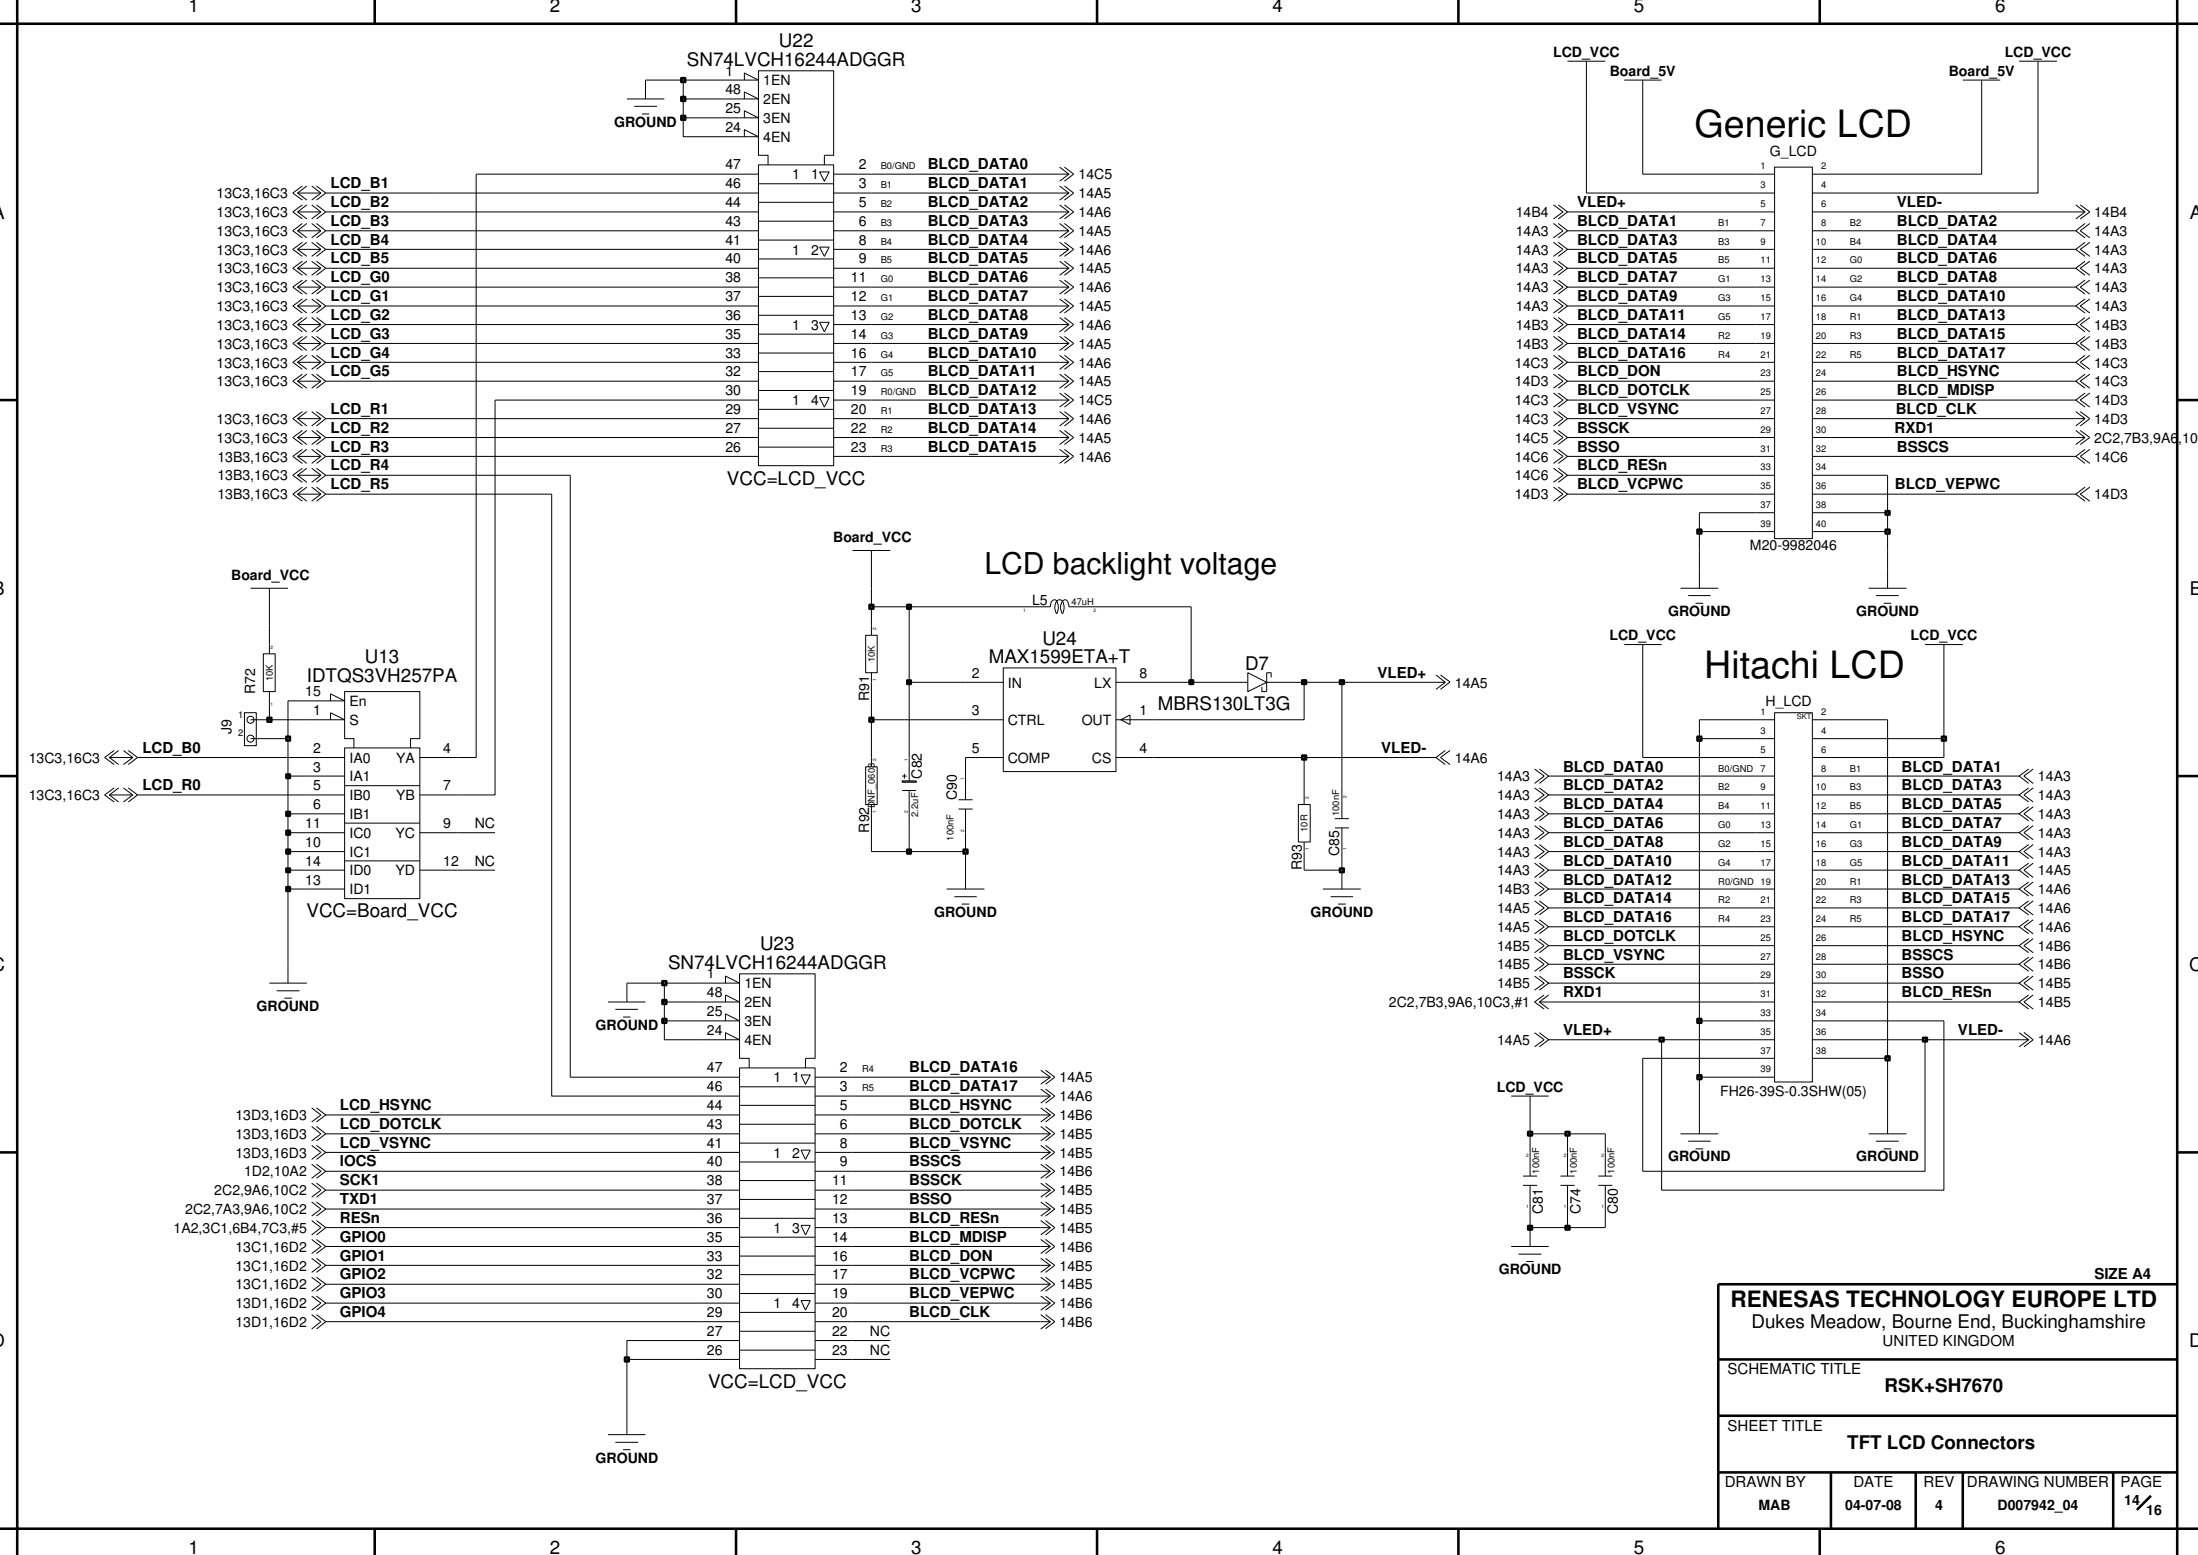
1 2 3 4 5 6

U22
SN74LVCH16244ADGGR
1 1EN
48 2EN
25 3EN
24 4EN
GROUND
47 2 B0/GND BLCD_DATA0 14C5
13C3,16C3 LCD_B1 46 1 1 3 B1 BLCD_DATA1 14A5
13C3,16C3 LCD_B2 44 5 B2 BLCD_DATA2 14A6
13C3,16C3 LCD_B3 43 6 B3 BLCD_DATA3 14A5
13C3,16C3 LCD_B4 41 8 B4 BLCD_DATA4 14A6
13C3,16C3 LCD_B5 40 1 2 9 B5 BLCD_DATA5 14A5
13C3,16C3 LCD_G0 38 11 G0 BLCD_DATA6 14A6
13C3,16C3 LCD_G1 37 12 G1 BLCD_DATA7 14A5
13C3,16C3 LCD_G2 36 13 G2 BLCD_DATA8 14A6
13C3,16C3 LCD_G3 35 1 3 14 G3 BLCD_DATA9 14A5
13C3,16C3 LCD_G4 33 16 G4 BLCD_DATA10 14A6
13C3,16C3 LCD_G5 32 17 G5 BLCD_DATA11 14A5
30 19 R0/GND BLCD_DATA12 14C5
13C3,16C3 LCD_R1 29 1 4 20 R1 BLCD_DATA13 14A6
13C3,16C3 LCD_R2 27 22 R2 BLCD_DATA14 14A5
13B3,16C3 LCD_R3 26 23 R3 BLCD_DATA15 14A6
13B3,16C3 LCD_R4
13B3,16C3 LCD_R5
VCC=LCD_VCC

LCD_VCC Board_5V Board_5V LCD_VCC
Generic LCD
G_LCD
VLED+ VLED-
14B4 BLCD_DATA1 B1 7 8 B2 BLCD_DATA2 14B4
14A3 BLCD_DATA3 B3 9 10 B4 BLCD_DATA4 14A3
14A3 BLCD_DATA5 B5 11 12 G0 BLCD_DATA6 14A3
14A3 BLCD_DATA7 G1 13 14 G2 BLCD_DATA8 14A3
14A3 BLCD_DATA9 G3 15 16 G4 BLCD_DATA10 14A3
14A3 BLCD_DATA11 G5 17 18 R1 BLCD_DATA13 14B3
14B3 BLCD_DATA14 R2 19 20 R3 BLCD_DATA15 14B3
14B3 BLCD_DATA16 R4 21 22 R5 BLCD_DATA17 14C3
14C3 BLCD_DON 23 24 BLCD_HSYNC 14C3
14D3 BLCD_DOTCLK 25 26 BLCD_MDISP 14D3
14C3 BLCD_VSYNC 27 28 BLCD_CLK 14D3
14C3 BSSCK 29 30 RXD1 2C2,7B3,9A6,10
14C5 BSSO 31 32 BSSCS 14C6
14C6 BLCD_RESn 33 34
14C6 BLCD_VCPWC 35 36 BLCD_VEPWC 14D3
14D3
M20-9982046
GROUND GROUND

Board_VCC
LCD backlight voltage
L5 47uH
U24
MAX1599ETA+T
2 IN LX 8
D7
MBRS130LT3G
VLED+ 14A5
3 CTRL OUT 1
5 COMP CS 4
VLED- 14A6
R91 10K
R92
C82 2.2uF
C90 100nF
R93 10R
C85 100nF
GROUND GROUND

Board_VCC
R72 10K
U13
IDTQS3VH257PA
J9
15 En
1 S
13C3,16C3 LCD_B0 2 IA0 YA 4
3 IA1
13C3,16C3 LCD_R0 5 IB0 YB 7
6 IB1
11 IC0 YC 9 NC
10 IC1
14 ID0 YD 12 NC
13 ID1
VCC=Board_VCC
GROUND

LCD_VCC LCD_VCC
Hitachi LCD
H_LCD
14A3 BLCD_DATA0 B0/GND 7 8 B1 BLCD_DATA1 14A3
14A3 BLCD_DATA2 B2 9 10 B3 BLCD_DATA3 14A3
14A3 BLCD_DATA4 B4 11 12 B5 BLCD_DATA5 14A3
14A3 BLCD_DATA6 G0 13 14 G1 BLCD_DATA7 14A3
14A3 BLCD_DATA8 G2 15 16 G3 BLCD_DATA9 14A3
14A3 BLCD_DATA10 G4 17 18 G5 BLCD_DATA11 14A5
14B3 BLCD_DATA12 R0/GND 19 20 R1 BLCD_DATA13 14A6
14A5 BLCD_DATA14 R2 21 22 R3 BLCD_DATA15 14A6
14A5 BLCD_DATA16 R4 23 24 R5 BLCD_DATA17 14A6
14B5 BLCD_DOTCLK 25 26 BLCD_HSYNC 14B6
14B5 BLCD_VSYNC 27 28 BSSCS 14B6
14B5 BSSCK 29 30 BSSO 14B5
2C2,7B3,9A6,10C3,#1 RXD1 31 32 BLCD_RESn 14B5
14A5 VLED+ 35 36 VLED- 14A6
FH26-39S-0.3SHW(05)
GROUND GROUND

U23
SN74LVCH16244ADGGR
1 1EN
48 2EN
25 3EN
24 4EN
GROUND
47 2 R4 BLCD_DATA16 14A5
46 1 1 3 R5 BLCD_DATA17 14A6
13D3,16D3 LCD_HSYNC 44 5 BLCD_HSYNC 14B6
13D3,16D3 LCD_DOTCLK 43 6 BLCD_DOTCLK 14B5
13D3,16D3 LCD_VSYNC 41 8 BLCD_VSYNC 14B5
1D2,10A2 IOCS 40 1 2 9 BSSCS 14B6
2C2,9A6,10C2 SCK1 38 11 BSSCK 14B5
2C2,7A3,9A6,10C2 TXD1 37 12 BSSO 14B5
1A2,3C1,6B4,7C3,#5 RESn 36 1 3 13 BLCD_RESn 14B5
13C1,16D2 GPIO0 35 14 BLCD_MDISP 14B6
13C1,16D2 GPIO1 33 16 BLCD_DON 14B5
13C1,16D2 GPIO2 32 17 BLCD_VCPWC 14B5
13D1,16D2 GPIO3 30 19 BLCD_VEPWC 14B6
13D1,16D2 GPIO4 29 1 4 20 BLCD_CLK 14B6
27 22 NC
26 23 NC
VCC=LCD_VCC
GROUND

LCD_VCC
C81 100nF C74 100nF C80 100nF
GROUND

SIZE A4
RENESAS TECHNOLOGY EUROPE LTD
Dukes Meadow, Bourne End, Buckinghamshire
UNITED KINGDOM
SCHEMATIC TITLE
RSK+SH7670
SHEET TITLE
TFT LCD Connectors
| DRAWN BY | DATE | REV | DRAWING NUMBER | PAGE |
|---|---|---|---|---|
| MAB | 04-07-08 | 4 | D007942_04 | 14/16 |

1 2 3 4 5 6